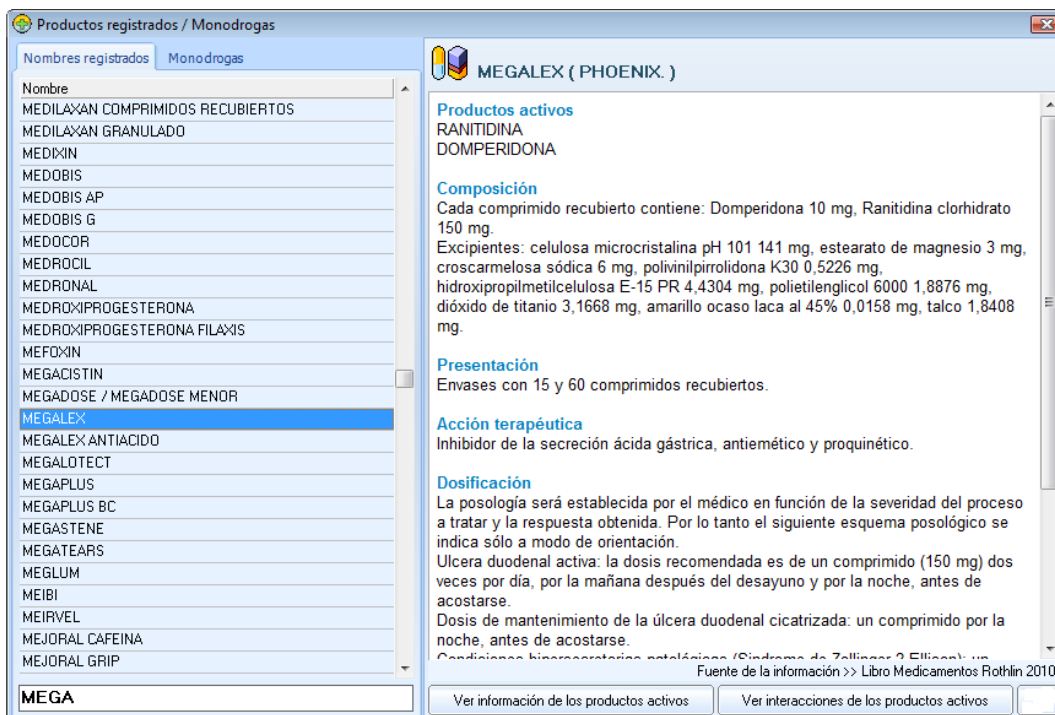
Productos registrados / Monodrogas

Nombres registrados | Monodrogas

| Nombre |
|---|
| MEDILAXAN COMPRIMIDOS RECUBIERTOS |
| MEDILAXAN GRANULADO |
| MEDIXIN |
| MEDOBIS |
| MEDOBIS AP |
| MEDOBIS G |
| MEDOCOR |
| MEDROCIL |
| MEDRONAL |
| MEDROXIPROGESTERONA |
| MEDROXIPROGESTERONA FILAXIS |
| MEFOXIN |
| MEGACISTIN |
| MEGADOSE / MEGADOSE MENOR |
| MEGALEX |
| MEGALEX ANTIACIDO |
| MEGALOTECT |
| MEGAPLUS |
| MEGAPLUS BC |
| MEGASTENE |
| MEGATEARS |
| MEGLUM |
| MEIBI |
| MEIRVEL |
| MEJORAL CAFEINA |
| MEJORAL GRIP |

MEGA

MEGALEX ( PHOENIX. )

Productos activos
RANITIDINA
DOMPERIDONA

Composición
Cada comprimido recubierto contiene: Domperidona 10 mg, Ranitidina clorhidrato 150 mg.
Excipientes: celulosa microcristalina pH 101 141 mg, estearato de magnesio 3 mg, croscarmelosa sódica 6 mg, polivinilpirrolidona K30 0,5226 mg, hidroxipropilmetilcelulosa E-15 PR 4,4304 mg, polietilenglicol 6000 1,8876 mg, dióxido de titanio 3,1668 mg, amarillo ocaso laca al 45% 0,0158 mg, talco 1,8408 mg.

Presentación
Envases con 15 y 60 comprimidos recubiertos.

Acción terapéutica
Inhibidor de la secreción ácida gástrica, antiemético y proquinético.

Dosificación
La posología será establecida por el médico en función de la severidad del proceso a tratar y la respuesta obtenida. Por lo tanto el siguiente esquema posológico se indica sólo a modo de orientación.
Ulcera duodenal activa: la dosis recomendada es de un comprimido (150 mg) dos veces por día, por la mañana después del desayuno y por la noche, antes de acostarse.
Dosis de mantenimiento de la úlcera duodenal cicatrizada: un comprimido por la noche, antes de acostarse.
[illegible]

Fuente de la información >> Libro Medicamentos Rothlin 2010

Ver información de los productos activos | Ver interacciones de los productos activos